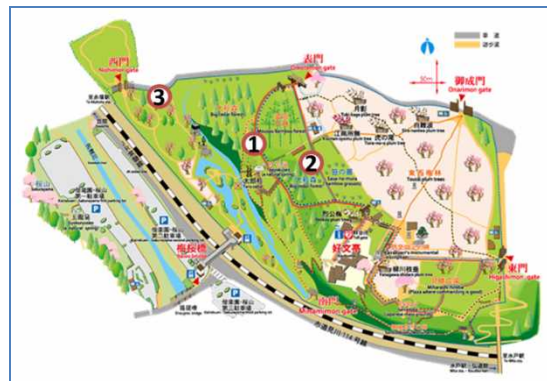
西門
Nishimon gate
表門
Omotemon gate
車道
遊歩道
御成門
Onarimon gate
50m
3
1
2
好文亭
東門
Higashimon gate
南門
Minamimon gate
偕楽園
Big cedar forest
Omotemon Plum Grove
Tokiwa Jinja
Kairakuen Station
Higashimon gate
Mito Line